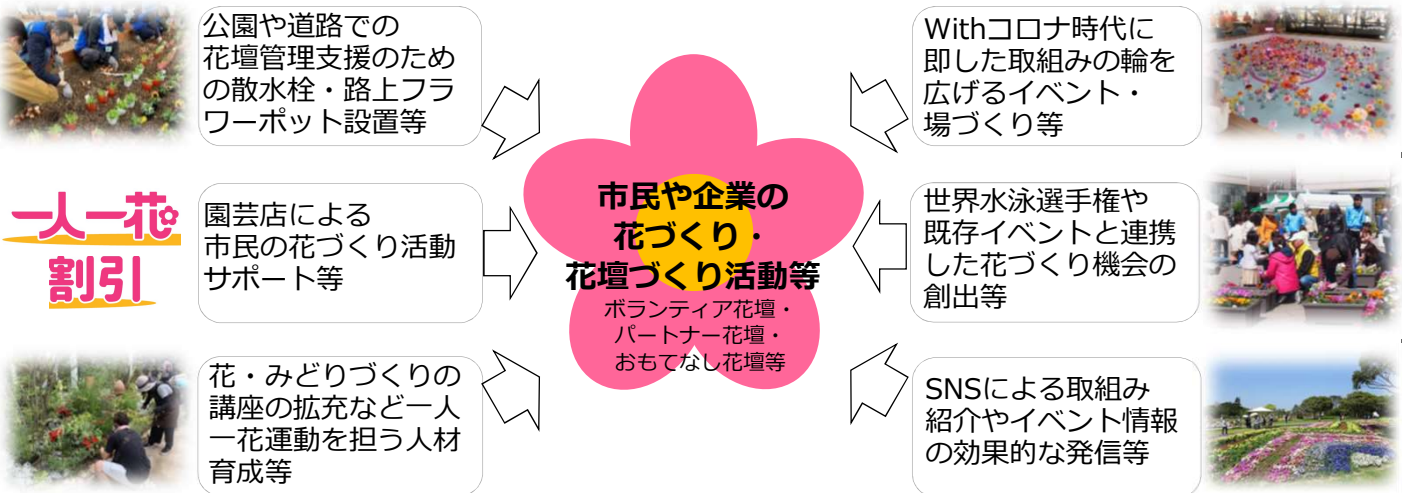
公園や道路での花壇管理支援のための散水栓・路上フラワーポット設置等

一人一花割引

園芸店による市民の花づくり活動サポート等

花・みどりづくりの講座の拡充など一人一花運動を担う人材育成等

市民や企業の花づくり・花壇づくり活動等

ボランティア花壇・パートナー花壇・おもてなし花壇等

Withコロナ時代に即した取組みの輪を広げるイベント・場づくり等

世界水泳選手権や既存イベントと連携した花づくり機会の創出等

SNSによる取組み紹介やイベント情報の効果的な発信等